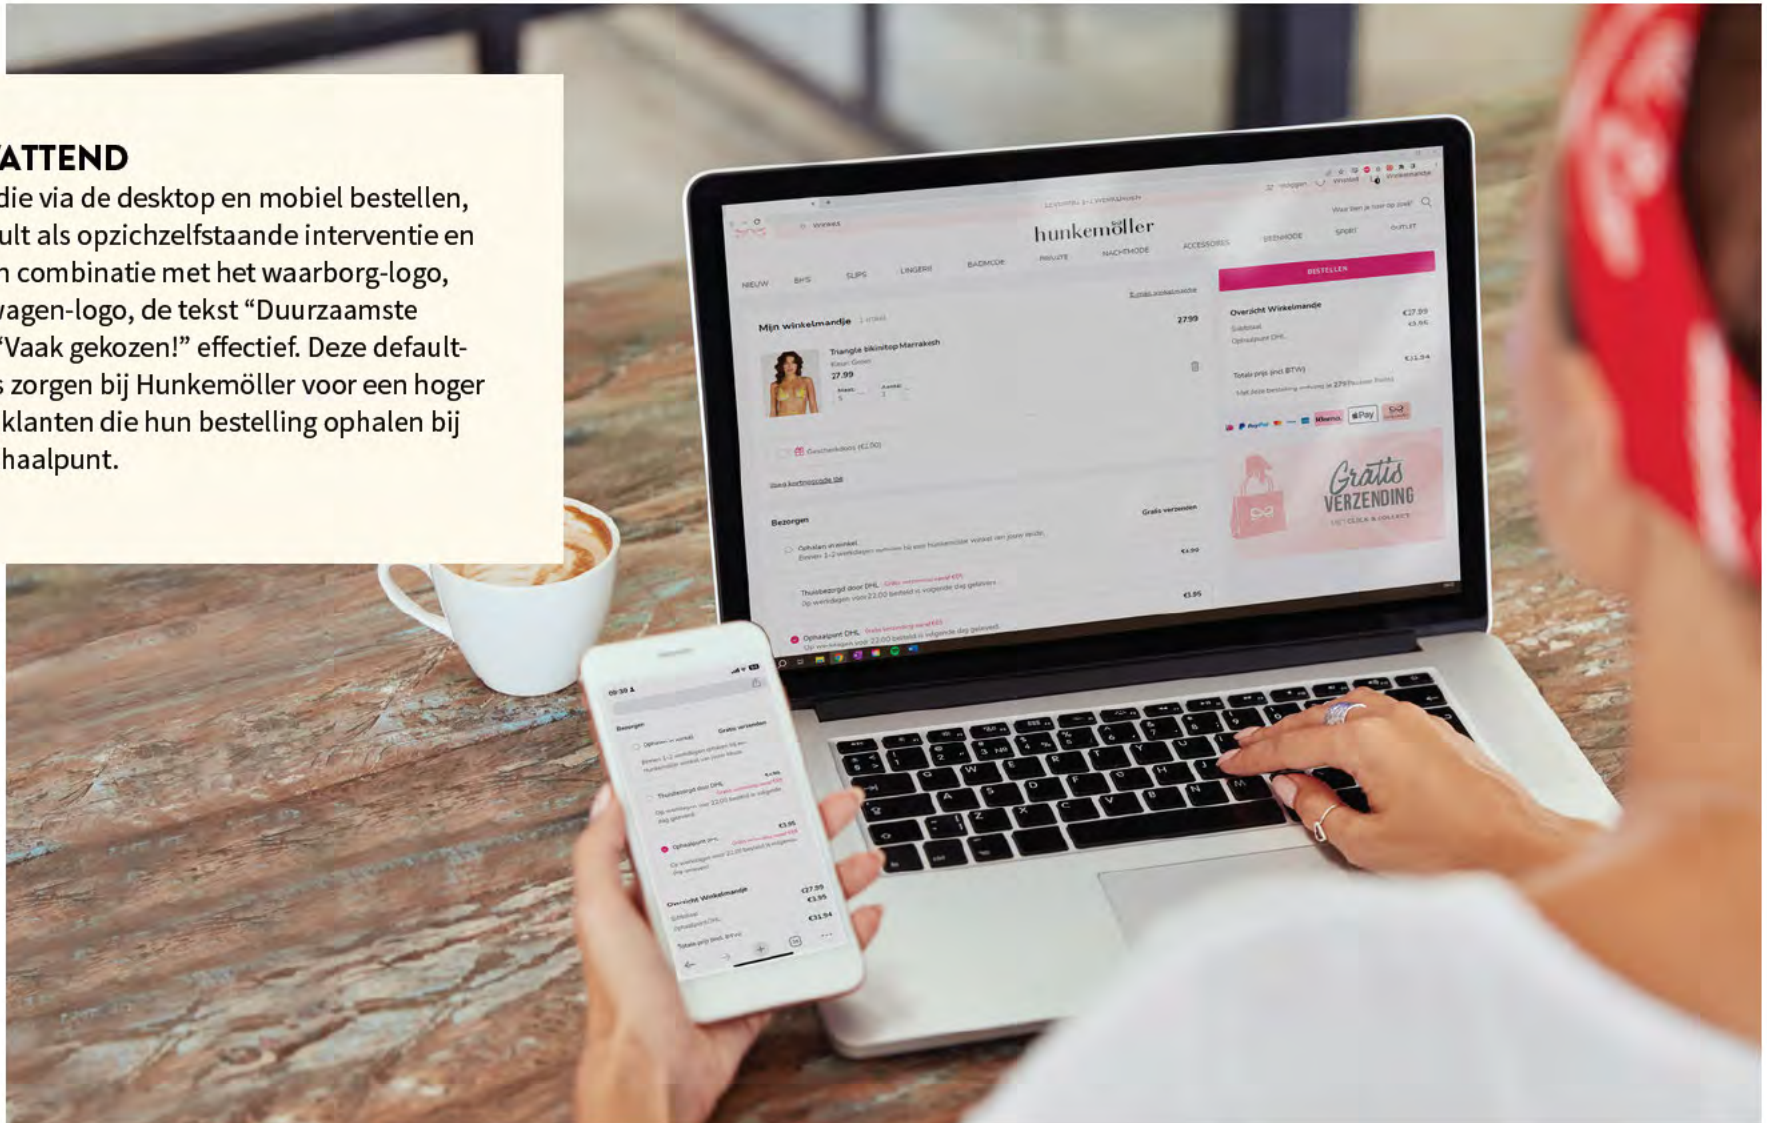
ATTEND

die via de desktop en mobiel bestellen, ult als opzichzelfstaande interventie en n combinatie met het waarborg-logo, vagen-logo, de tekst "Duurzaamste "Vaak gekozen!" effectief. Deze default-s zorgen bij Hunkemöller voor een hoger klanten die hun bestelling ophalen bij haalpunt.

hunkemöller

NIEUW BH'S SLIPS LINGERIE BADMODE PRIVATE NACHTMODE ACCESSOIRES SPORT OUTLET

BESTELLEN

Mijn winkelmandje

Triangle bikinitop Marrakesh

27.99

Overzicht Winkelmandje

€27.99

€3.95

€31.94

Bezorgen

Gratis verzenden

Ophalen in winkel

Thuisbezorgd door DHL

Ophaalpunt DHL

Gratis VERZENDING

Bezorgen

Gratis verzenden

Overzicht Winkelmandje

€27.99

€3.95

€31.94